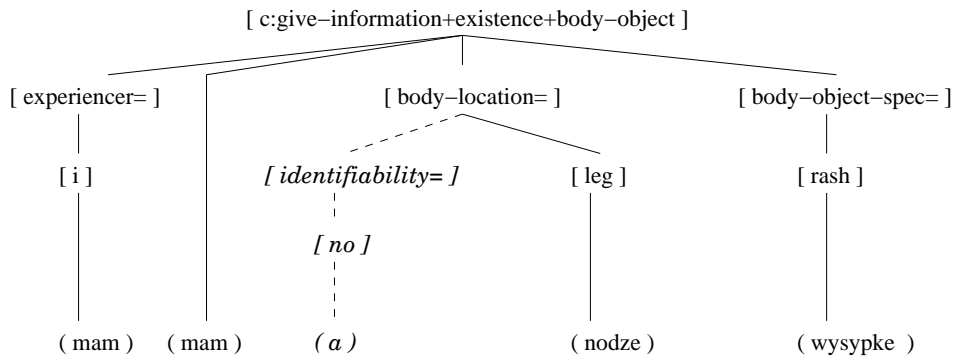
[ c:give−information+existence+body−object ]

[ experiencer= ]

[ body−location= ]

[ body−object−spec= ]

[ i ]

*[ identifiability= ]*

[ leg ]

[ rash ]

*[ no ]*

( mam ) ( mam ) *( a )* ( nodze ) ( wysypke )